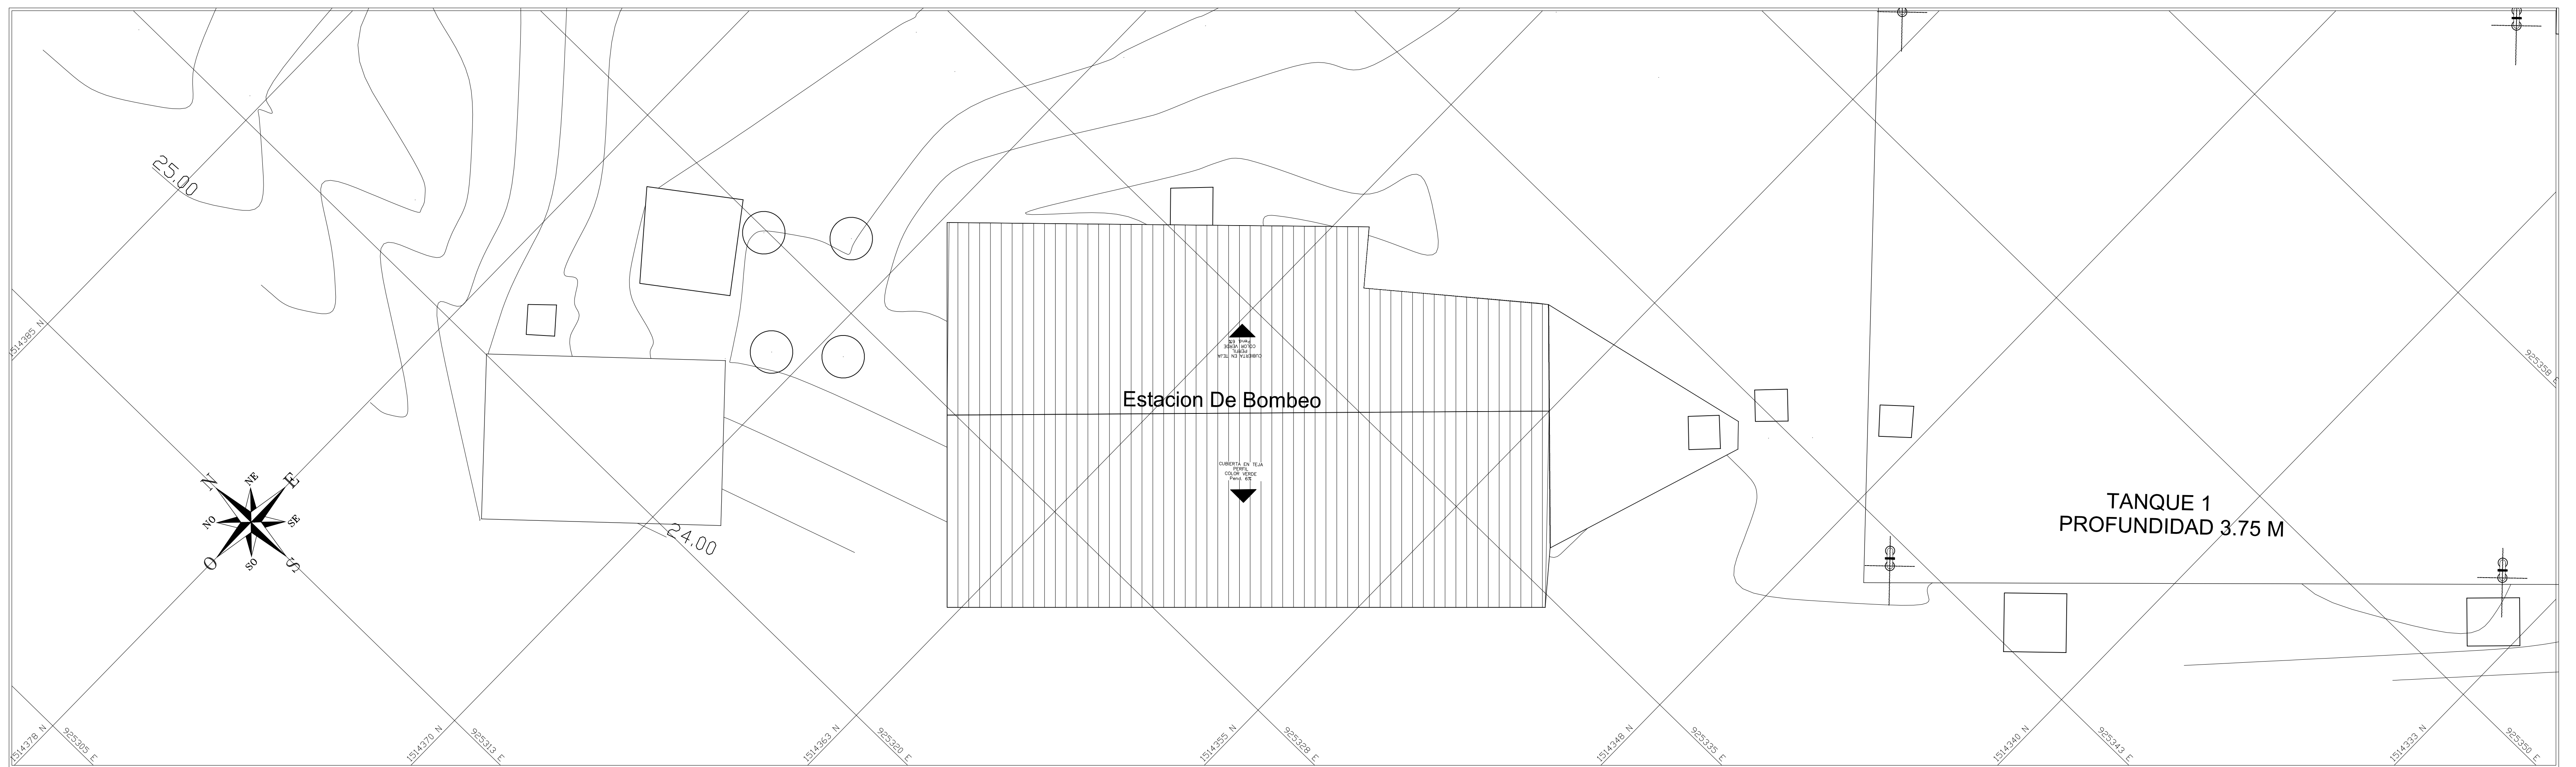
25.00

1514385 N

CUBIERTA EN TEJA PERFIL COLOR VERDE Perfil #6

Estacion De Bombeo

CUBIERTA EN TEJA PERFIL COLOR VERDE Perfil #6

925358 E

N
NE
E
NO
SE
O
SO
S

24.00

TANQUE 1
PROFUNDIDAD 3.75 M

1514378 N
925305 E
1514370 N
925313 E
1514363 N
925320 E
1514355 N
925328 E
1514348 N
925335 E
1514340 N
925343 E
1514333 N
925350 E